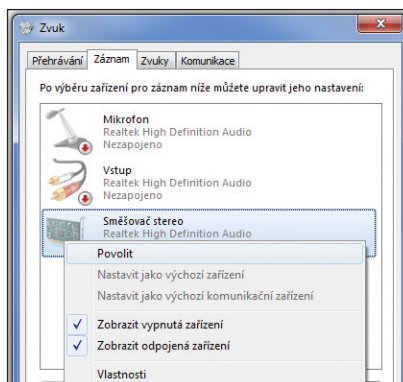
Zvuk

Přehrávání | Záznam | Zvuky | Komunikace

Po výběru zařízení pro záznam níže můžete upravit jeho nastavení:

Mikrofon
Realtek High Definition Audio
Nezapojeno

Vstup
Realtek High Definition Audio
Nezapojeno

Směšovač stereo
Realtek High Definition Audio

Povolit
Nastavit jako výchozí zařízení
Nastavit jako výchozí komunikační zařízení
✓ Zobrazit vypnutá zařízení
✓ Zobrazit odpojená zařízení
Vlastnosti